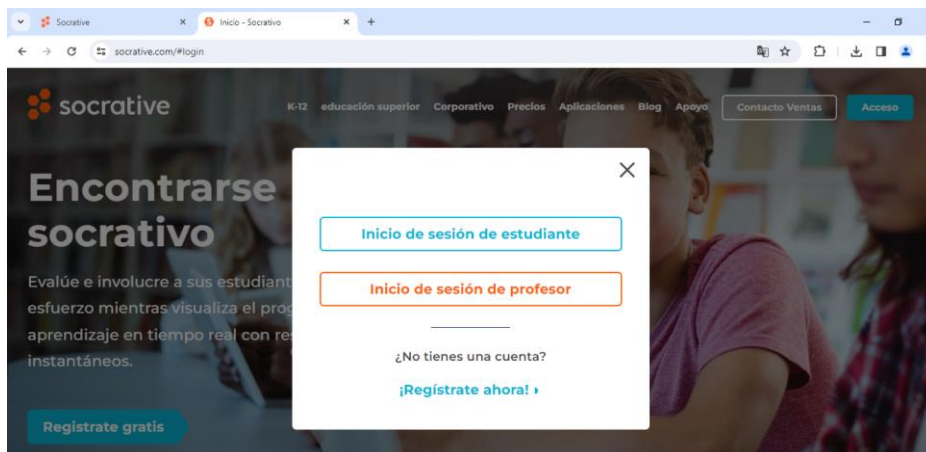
Socrative ×
Inicio - Socrativo ×
+
socrative.com/#login

socrative
K-12 educación superior Corporativo Precios Aplicaciones Blog Apoyo Contacto Ventas Acceso

Encontrarse socrativo

Evalúe e involucre a sus estudiant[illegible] esfuerzo mientras visualiza el prog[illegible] aprendizaje en tiempo real con re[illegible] instantáneos.

Registrate gratis

×

Inicio de sesión de estudiante

Inicio de sesión de profesor

¿No tienes una cuenta?

¡Regístrate ahora! ›